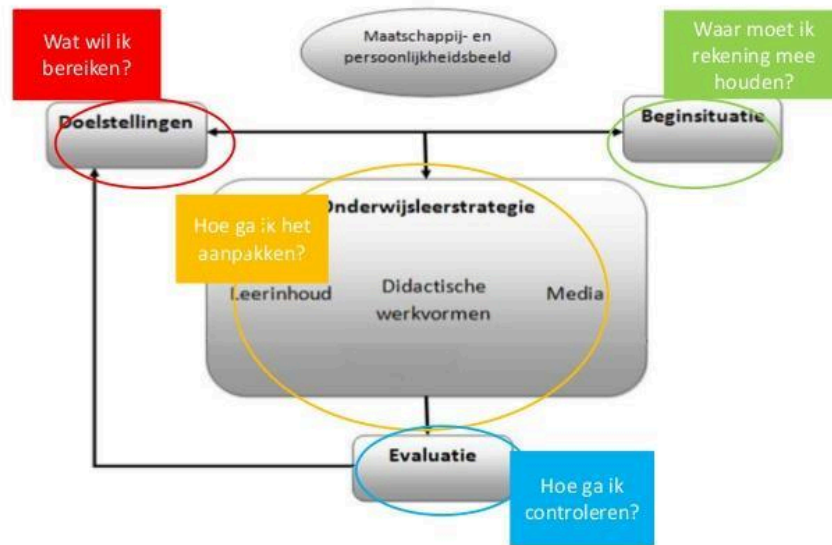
Wat wil ik bereiken?

Maatschappij- en persoonlijkheidsbeeld

Waar moet ik rekening mee houden?

Doelstellingen

Beginsituatie

Onderwijsleerstrategie

Hoe ga ik het aanpakken?

Leerinhoud

Didactische werkvormen

Media

Evaluatie

Hoe ga ik controleren?